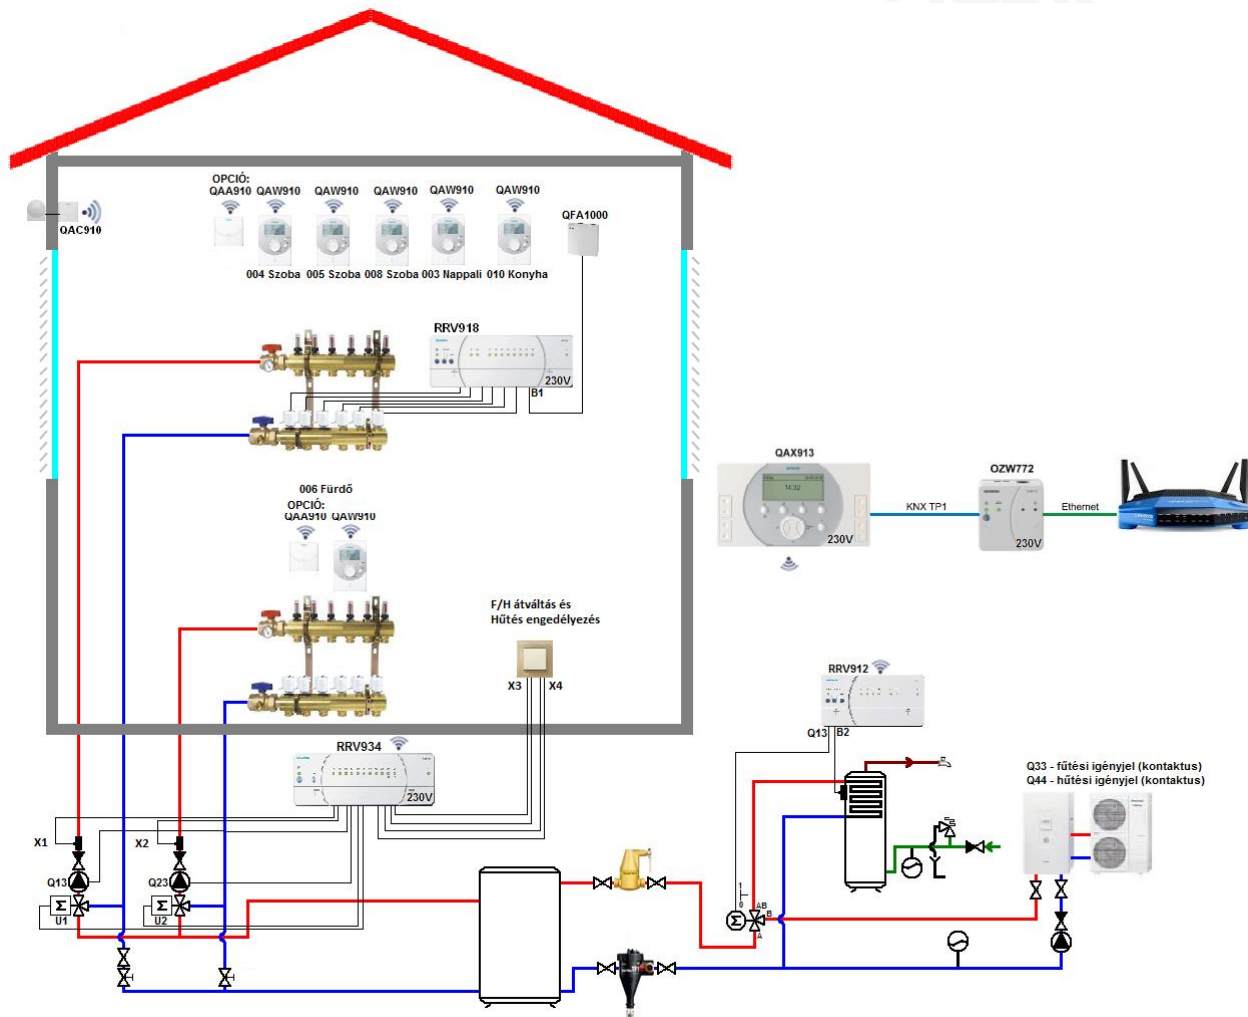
OPCIÓ:
QAA910 QAW910 QAW910 QAW910 QAW910 QAW910

QAC910

QFA1000

004 Szoba 005 Szoba 008 Szoba 003 Nappali 010 Konyha

RRV918

230V

B1

QAX913

14:32

230V

KNX TP1

OZW772

230V

Ethernet

006 Fürdő
OPCIÓ:
QAA910 QAW910

F/H átváltás és Hűtés engedélyezés

X3 X4

RRV912

Q13 B2

RRV934

230V

Q33 - fűtési igényjel (kontaktus)
Q44 - hűtési igényjel (kontaktus)

X1

X2

Q13

Q23

U1

U2

AB

B

A